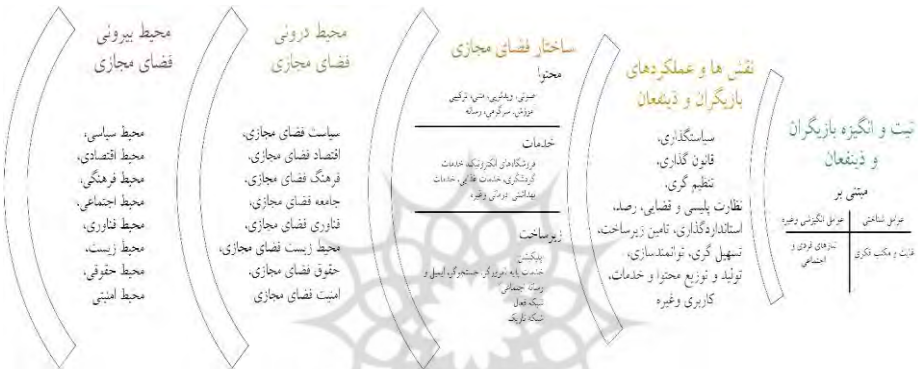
نیت و انگیزه بازیگران و ذینفعان

مبتنی بر

| عوامل شناختی | عوامل انگیزشی و غیره |
|---|---|
| نیات و مکتب فکری | نیازهای فردی و اجتماعی |

نقش ها و عملکردهای بازیگران و ذینفعان

سیاستگذاری، قانون گذاری، تنظیم گری، نظارت پلیسی و قضایی، رصد، استانداردگذاری، تامین زیرساخت، تسهیل گری، توانمندسازی، تولید و توزیع محتوا و خدمات، کاربری وغیره

ساختار فضای مجازی

محتوا

صوتی، ویدئویی، متنی، ترکیبی آموزش، سرگرمی، رسانه

خدمات

فروشگاه‌های الکترونیک، خدمات گردشگری، خدمات مالی، خدمات بهداشتی درمانی وغیره

زیرساخت

پلتفرم‌ها
خدمات پایه: مرورگر، جستجوگر، ایمیل و رسانه اجتماعی
شبکه فعال
شبکه تاریک

محیط درونی فضای مجازی

سیاست فضای مجازی، اقتصاد فضای مجازی، فرهنگ فضای مجازی، جامعه فضای مجازی، فناوری فضای مجازی، محیط زیست فضای مجازی، حقوق فضای مجازی، امنیت فضای مجازی

محیط بیرونی فضای مجازی

محیط سیاسی، محیط اقتصادی، محیط فرهنگی، محیط اجتماعی، محیط فناوری، محیط زیست، محیط حقوقی، محیط امنیتی